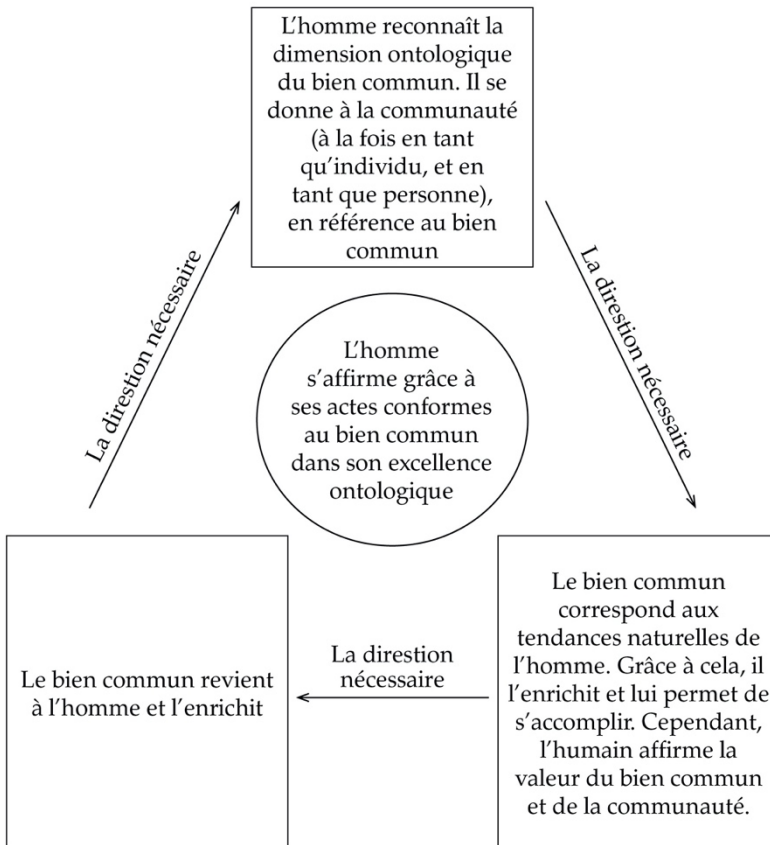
L'homme reconnaît la dimension ontologique du bien commun. Il se donne à la communauté (à la fois en tant qu'individu, et en tant que personne), en référence au bien commun

La diresction nécessaire

La diresction nécessaire

L'homme s'affirme grâce à ses actes conformes au bien commun dans son excellence ontologique

Le bien commun revient à l'homme et l'enrichit

La diresction nécessaire

Le bien commun correspond aux tendances naturelles de l'homme. Grâce à cela, il l'enrichit et lui permet de s'accomplir. Cependant, l'humain affirme la valeur du bien commun et de la communauté.